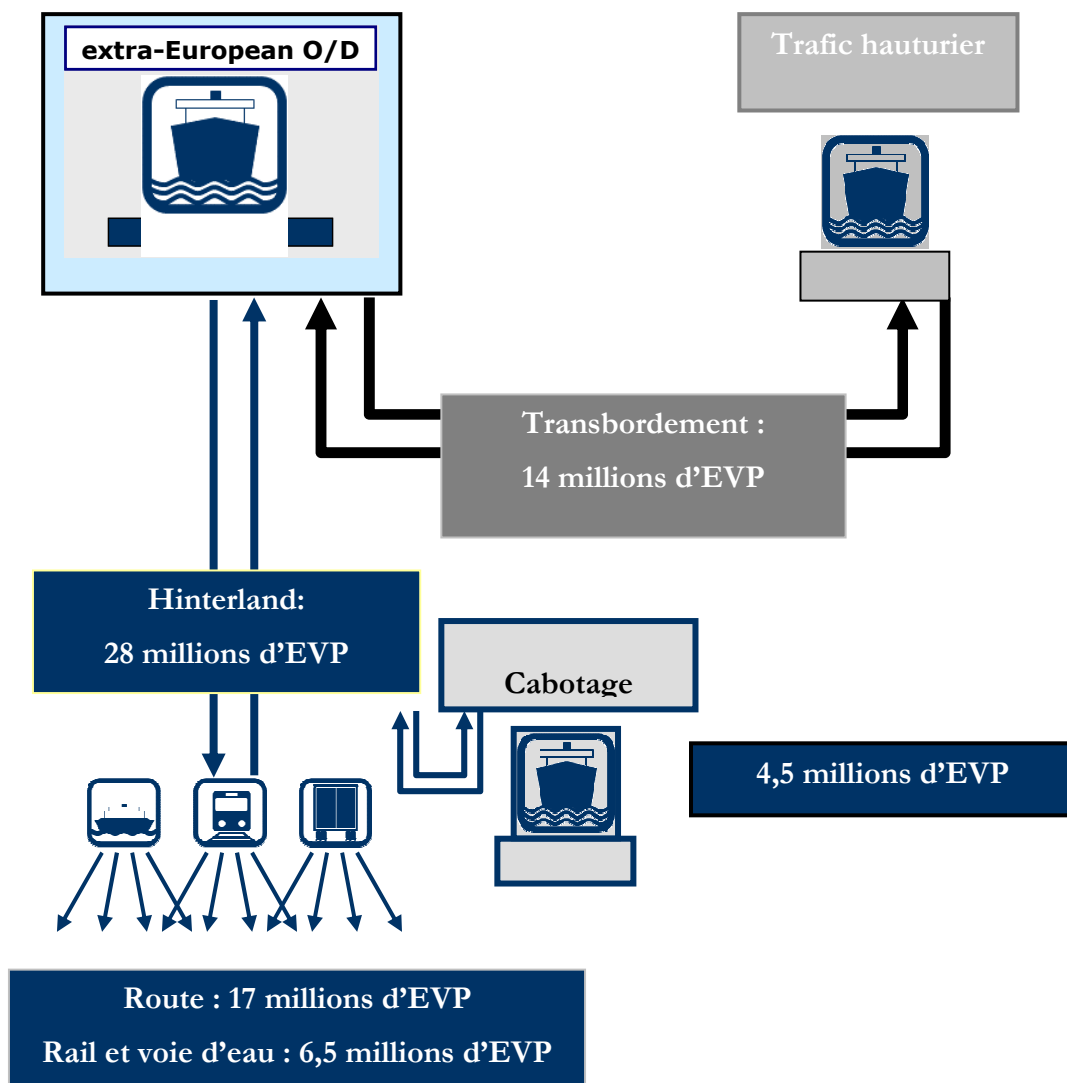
extra-European O/D

Trafic hauturier

Transbordement :

14 millions d'EVP

Hinterland:

28 millions d'EVP

Cabotage

4,5 millions d'EVP

Route : 17 millions d'EVP

Rail et voie d'eau : 6,5 millions d'EVP